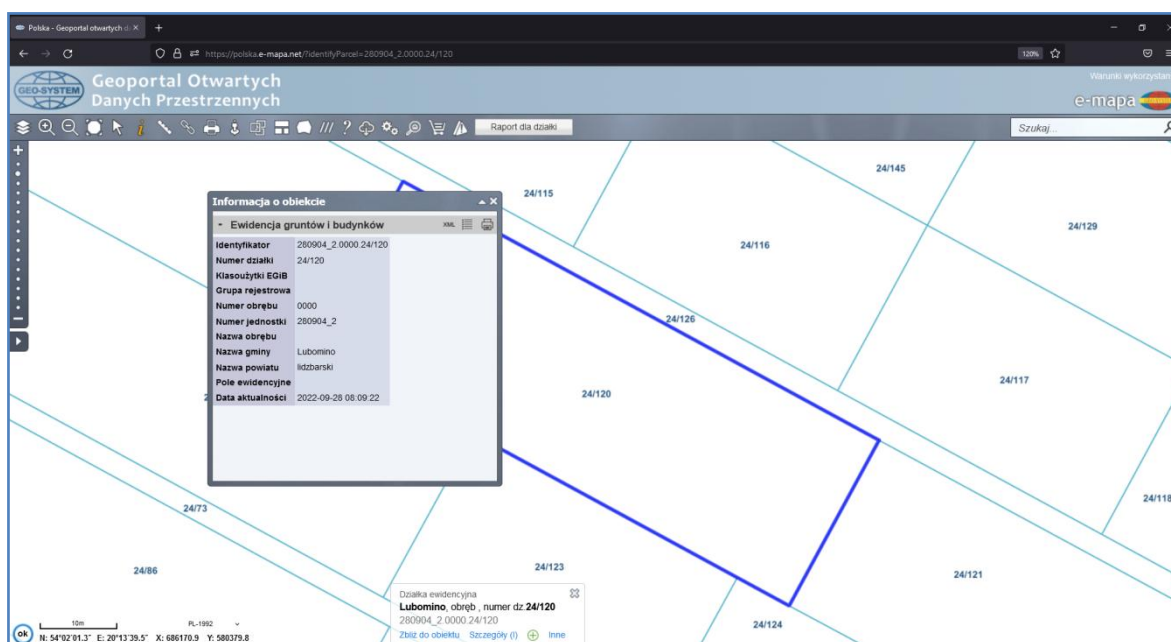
Polska - Geoportal otwartych d ×

https://polska.e-mapa.net/?identifyParcel=280904_2.0000.24/120

120%

GEO-SYSTEM

Geoportal Otwartych Danych Przestrzennych

Warunki wykorzystan

e-mapa

Raport dla działki

Szukaj...

Informacja o obiekcie

Ewidencja gruntów i budynków

XML

| | |
|---|---|
| Identyfikator | 280904_2.0000.24/120 |
| Numer działki | 24/120 |
| Klasoużytki EGiB | |
| Grupa rejestrowa | |
| Numer obrębu | 0000 |
| Numer jednostki | 280904_2 |
| Nazwa obrębu | |
| Nazwa gminy | Lubomino |
| Nazwa powiatu | lidzbarski |
| Pole ewidencyjne | |
| Data aktualności | 2022-09-28 08:09:22 |

24/115

24/145

24/116

24/129

24/126

24/117

24/120

24/118

24/73

24/86

24/123

24/121

24/124

Działka ewidencyjna

Lubomino, obręb , numer dz.24/120

280904_2.0000.24/120

Zbliż do obiektu Szczegóły (I) Inne

10m

PL-1992

ok N: 54°02'01.3" E: 20°13'39.5" X: 686170.9 Y: 580379.8